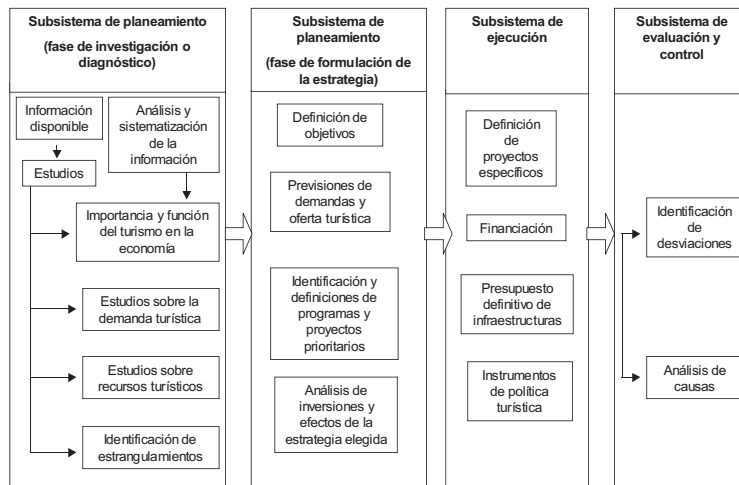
Subsistema de planeamiento

(fase de investigación o diagnóstico)

Información disponible

Análisis y sistematización de la información

Estudios

Importancia y función del turismo en la economía

Estudios sobre la demanda turística

Estudios sobre recursos turísticos

Identificación de estrangulamientos

Subsistema de planeamiento

(fase de formulación de la estrategia)

Definición de objetivos

Previsiones de demandas y oferta turística

Identificación y definiciones de programas y proyectos prioritarios

Análisis de inversiones y efectos de la estrategia elegida

Subsistema de ejecución

Definición de proyectos específicos

Financiación

Presupuesto definitivo de infraestructuras

Instrumentos de política turística

Subsistema de evaluación y control

Identificación de desviaciones

Análisis de causas